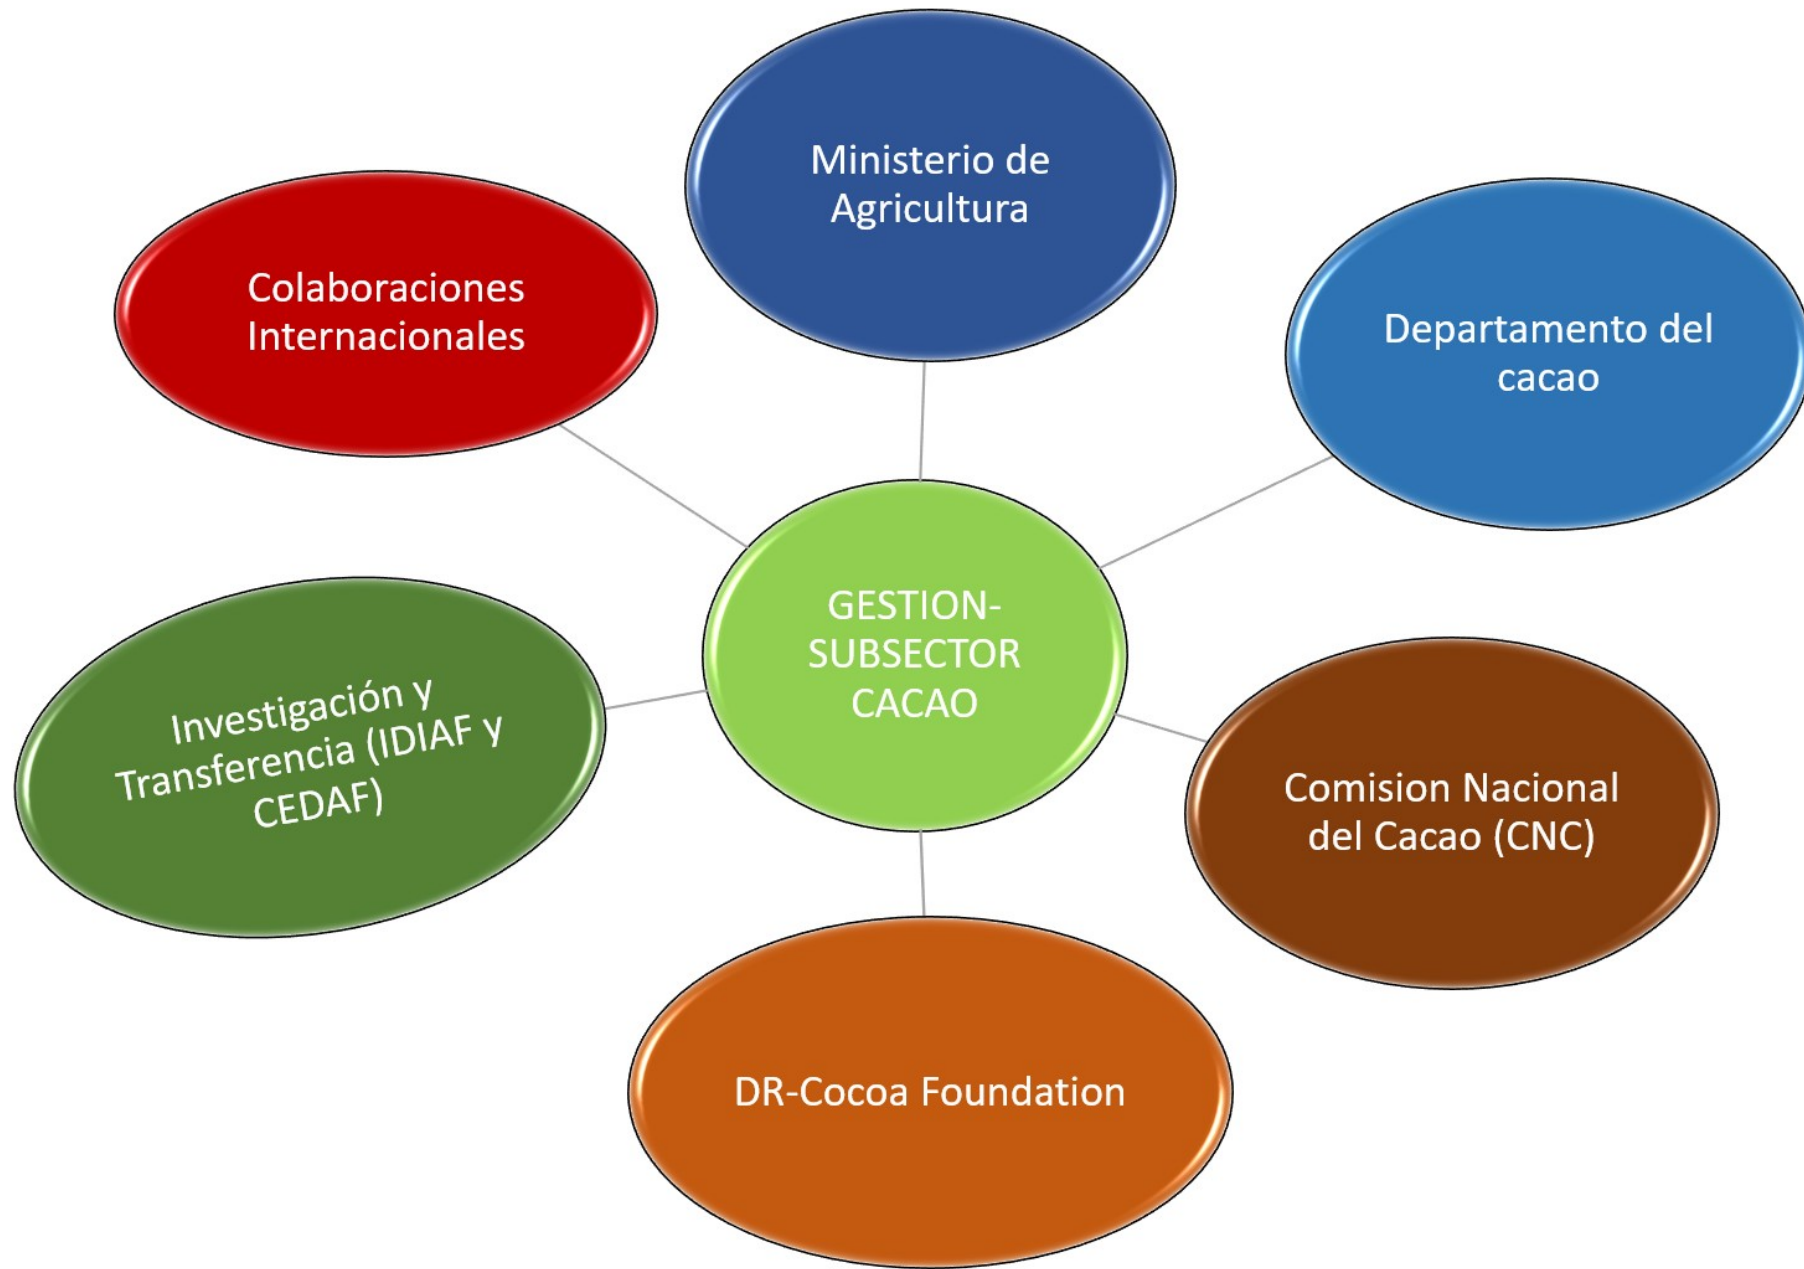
Ministerio de Agricultura

Colaboraciones Internacionales

Departamento del cacao

GESTION-SUBSECTOR CACAO

Investigación y Transferencia (IDIAF y CEDAF)

Comision Nacional del Cacao (CNC)

DR-Cocoa Foundation